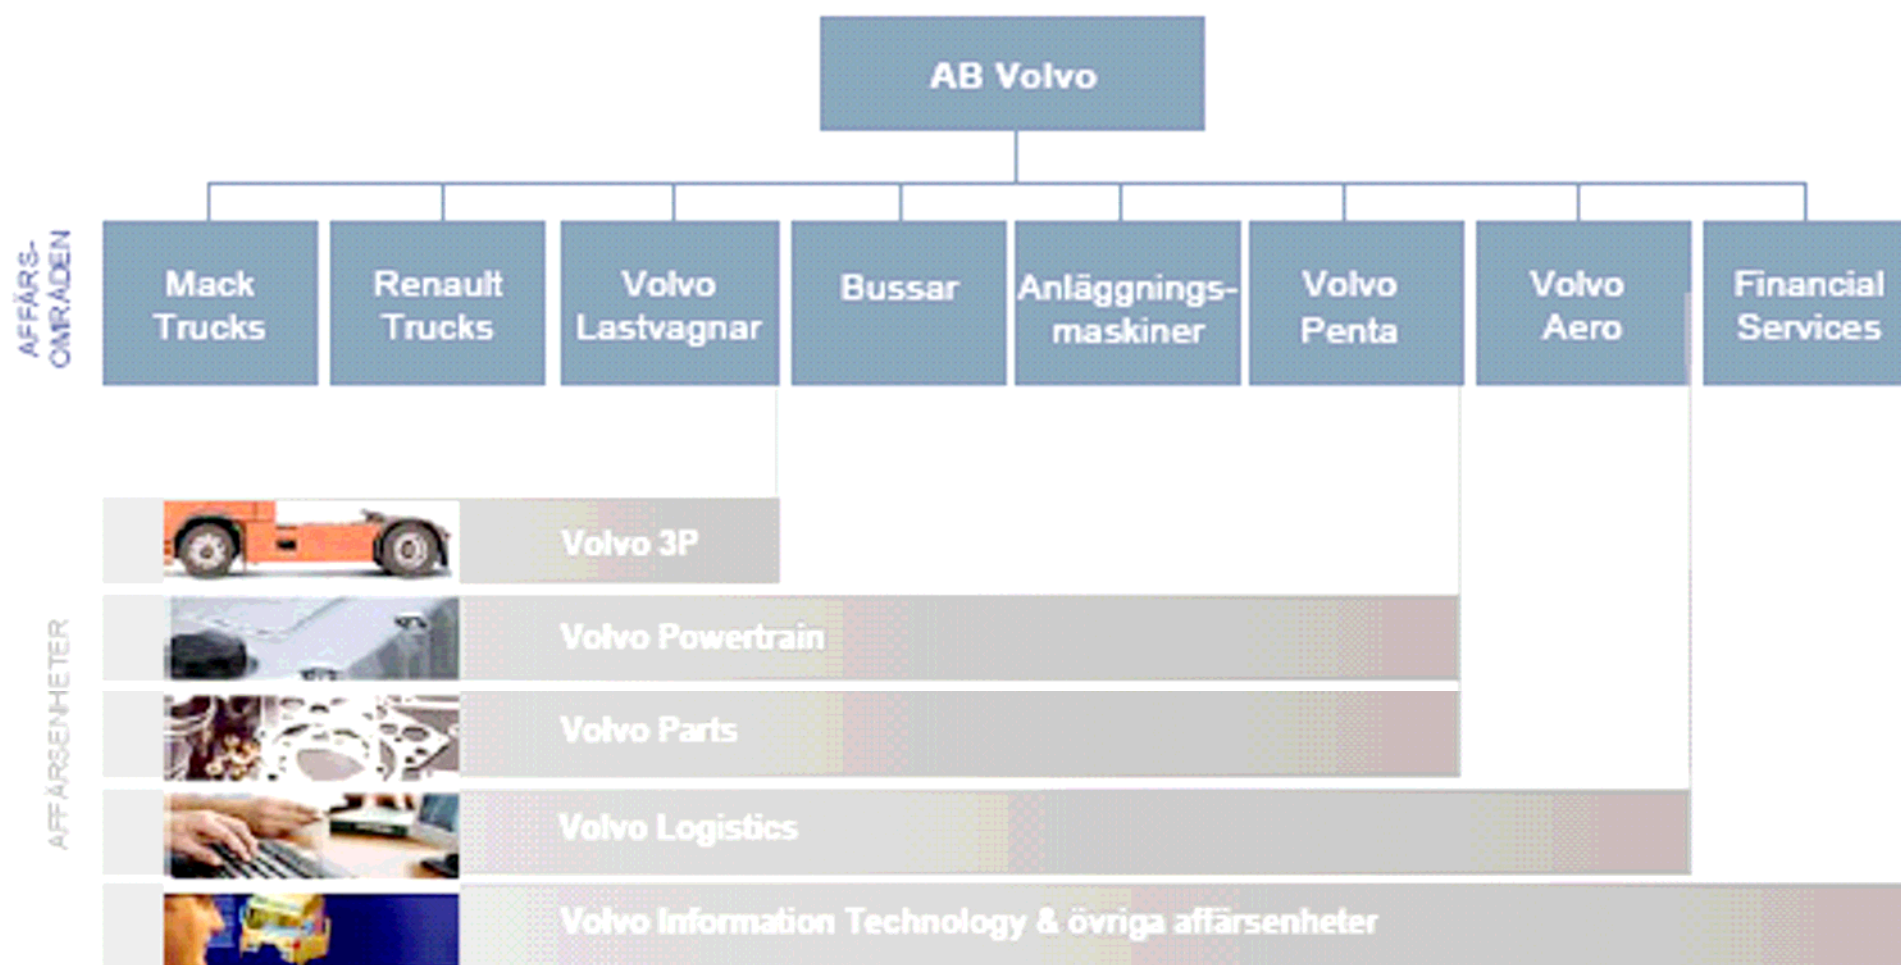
AB Volvo

AFFÄRS-OMRÅDEN

Mack Trucks

Renault Trucks

Volvo Lastvagnar

Bussar

Anläggningsmaskiner

Volvo Penta

Volvo Aero

Financial Services

AFFÄRSENHETER

Volvo 3P

Volvo Powertrain

Volvo Parts

Volvo Logistics

Volvo Information Technology & övriga affärsenheter